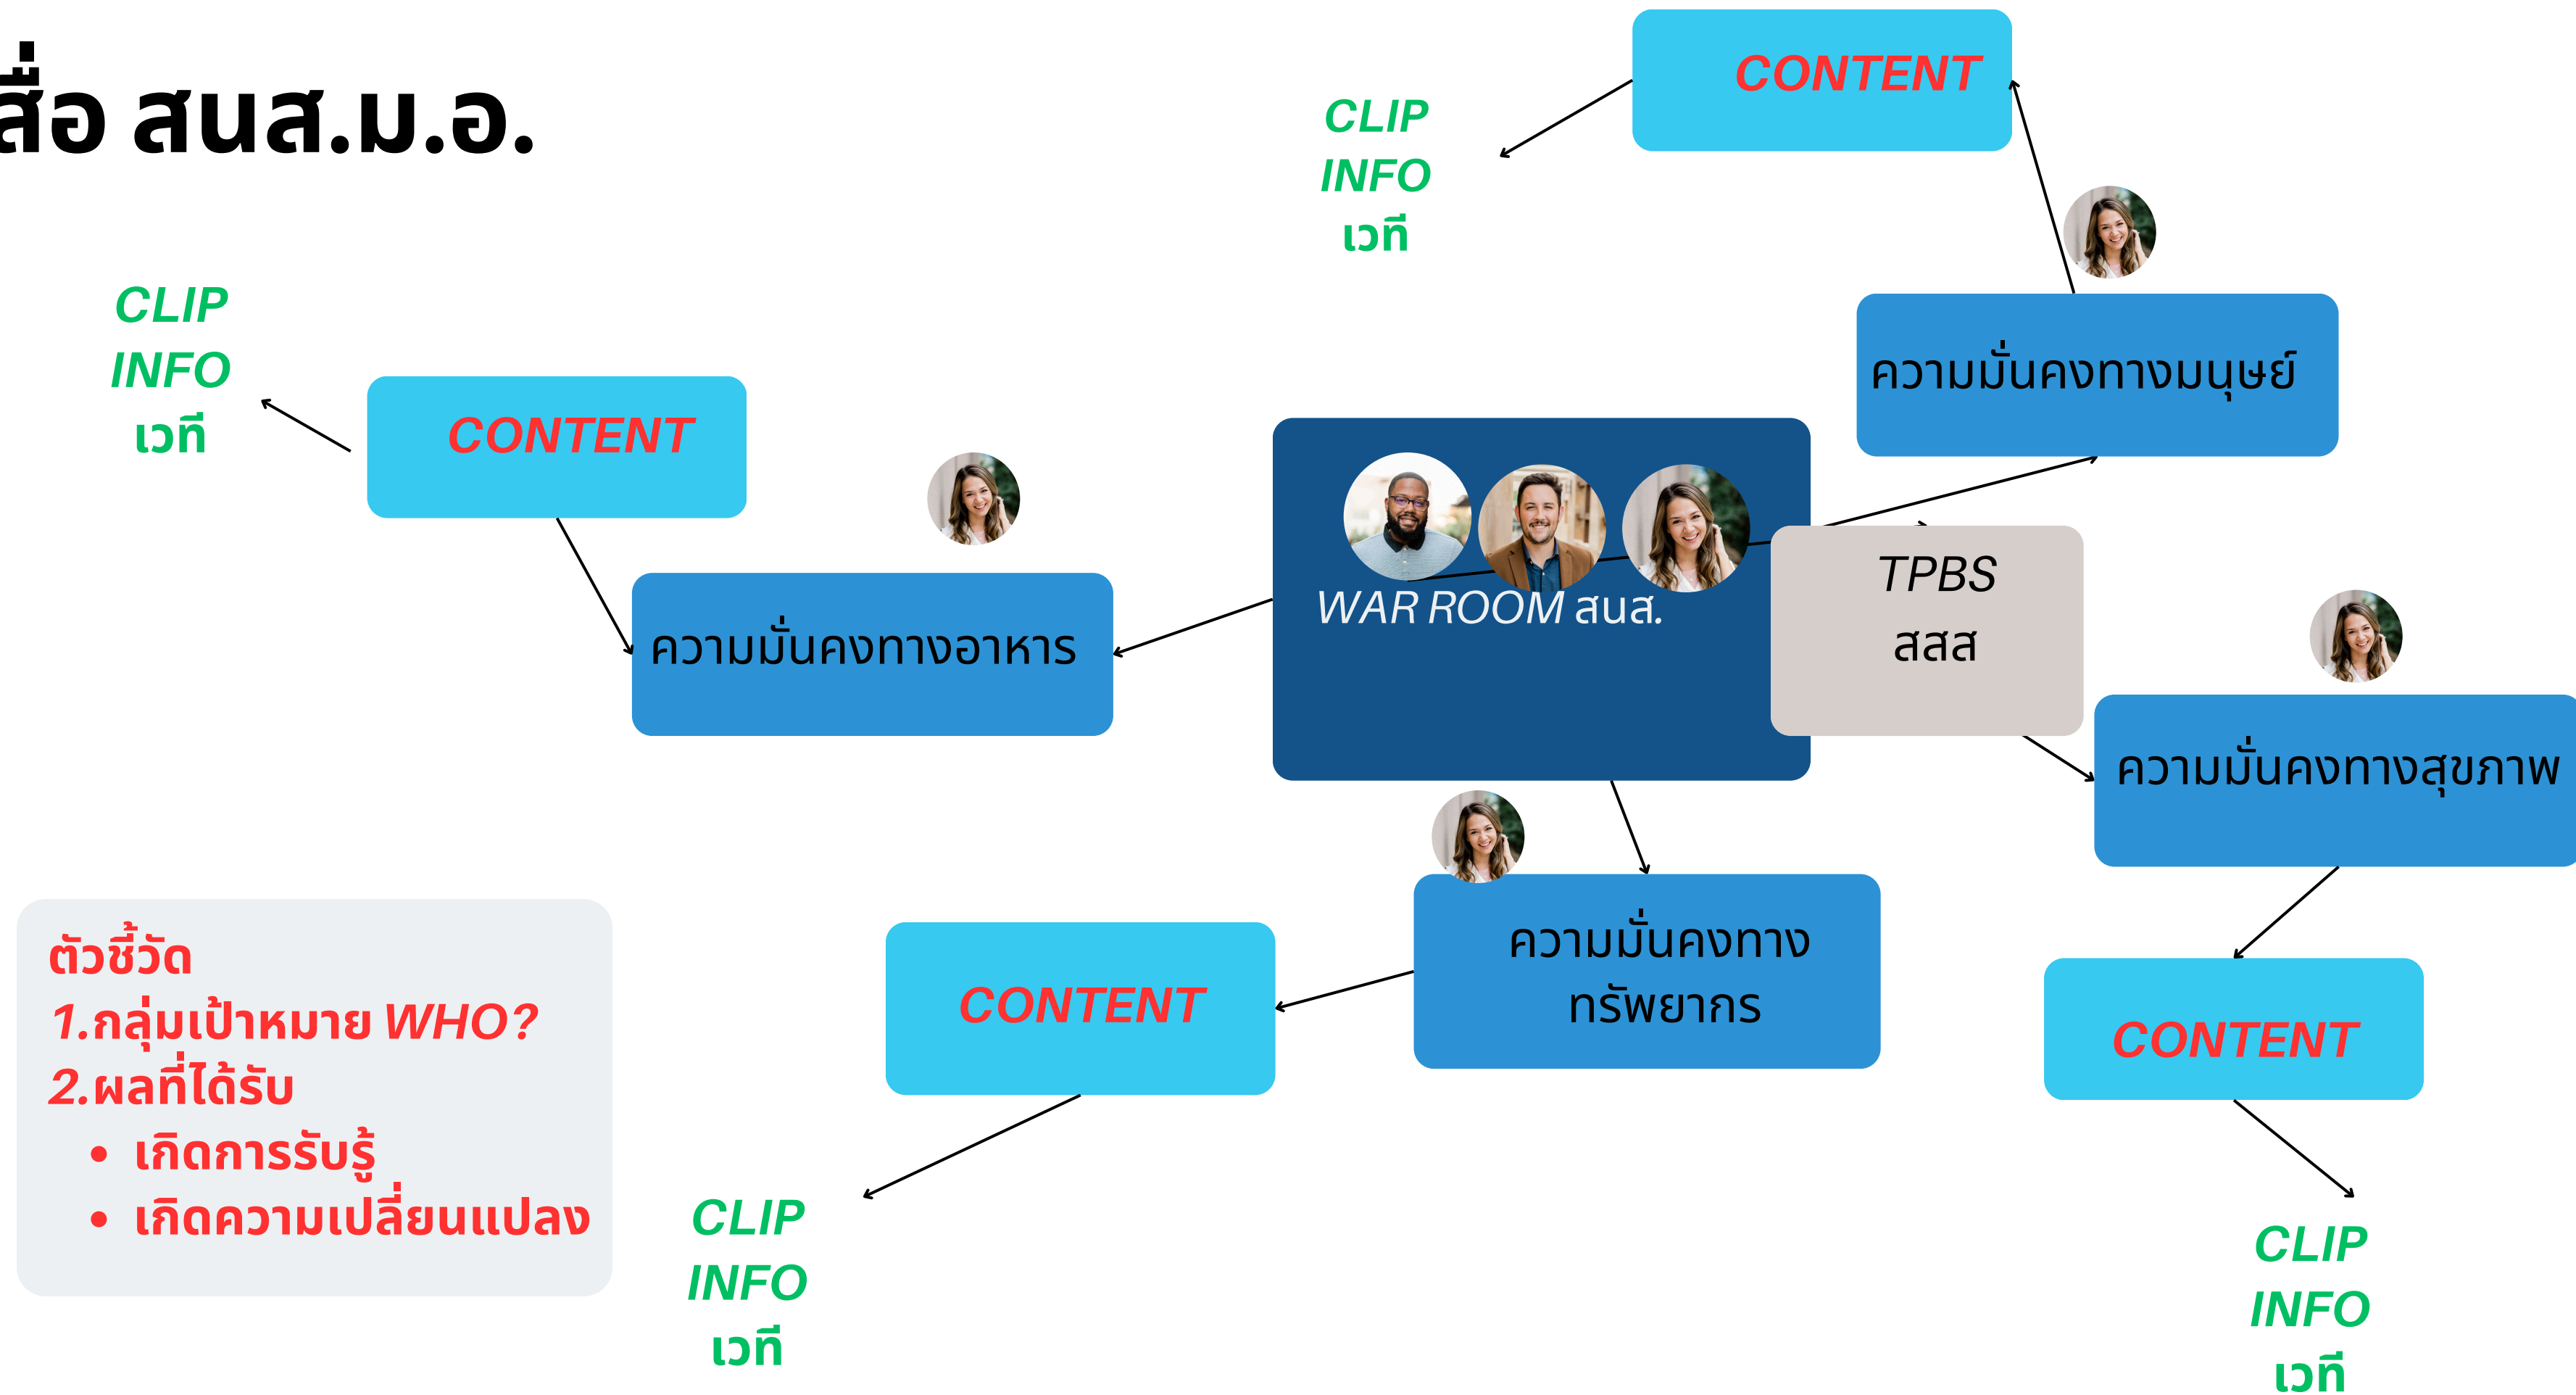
สื่อ สนส.ม.อ.

CLIP
INFO
เวที

CONTENT

CLIP
INFO
เวที

CONTENT

ความมั่นคงทางมนุษย์

WAR ROOM สนส.

TPBS
สสส

ความมั่นคงทางอาหาร

ความมั่นคงทางสุขภาพ

ความมั่นคงทาง
ทรัพยากร

CONTENT

CONTENT

ตัวชี้วัด
1.กลุ่มเป้าหมาย WHO?
2.ผลที่ได้รับ
• เกิดการรับรู้
• เกิดความเปลี่ยนแปลง

CLIP
INFO
เวที

CLIP
INFO
เวที